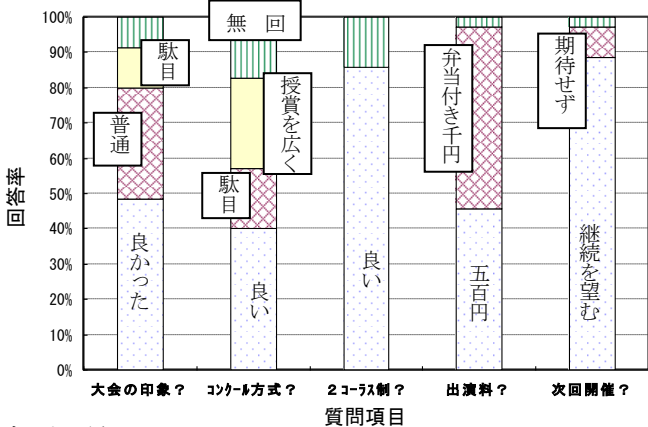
100%
90%
80%
70%
60%
50%
40%
30%
20%
10%
0%

回答率

無　回

駄目

普通

良かった

授賞を広く

駄目

良い

良い

弁当付き千円

五百円

期待せず

継続を望む

大会の印象？　コンクール方式？　２コース制？　出演料？　次回開催？

質問項目